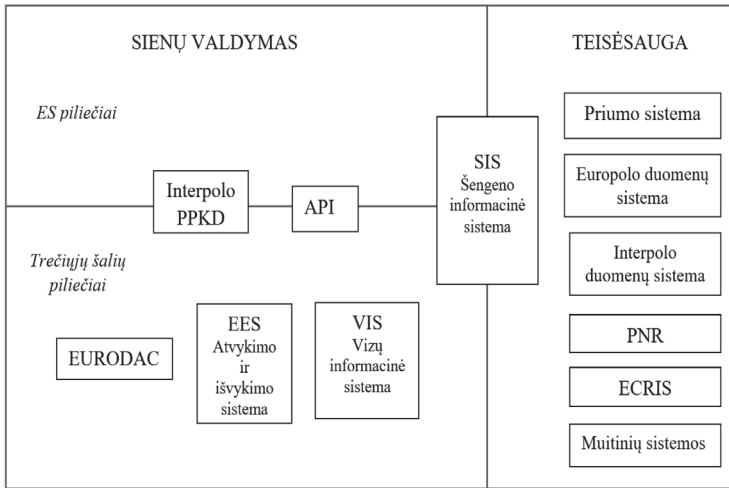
SIENŲ VALDYMAS

TEISĖSAUGA

ES piliečiai

Interpolo PPKD

API

SIS Šengeno informacinė sistema

Trečiųjų šalių piliečiai

EURODAC

EES Atvykimo ir išvykimo sistema

VIS Vizų informacinė sistema

Priumo sistema

Europolo duomenų sistema

Interpolo duomenų sistema

PNR

ECRIS

Muitinių sistemos